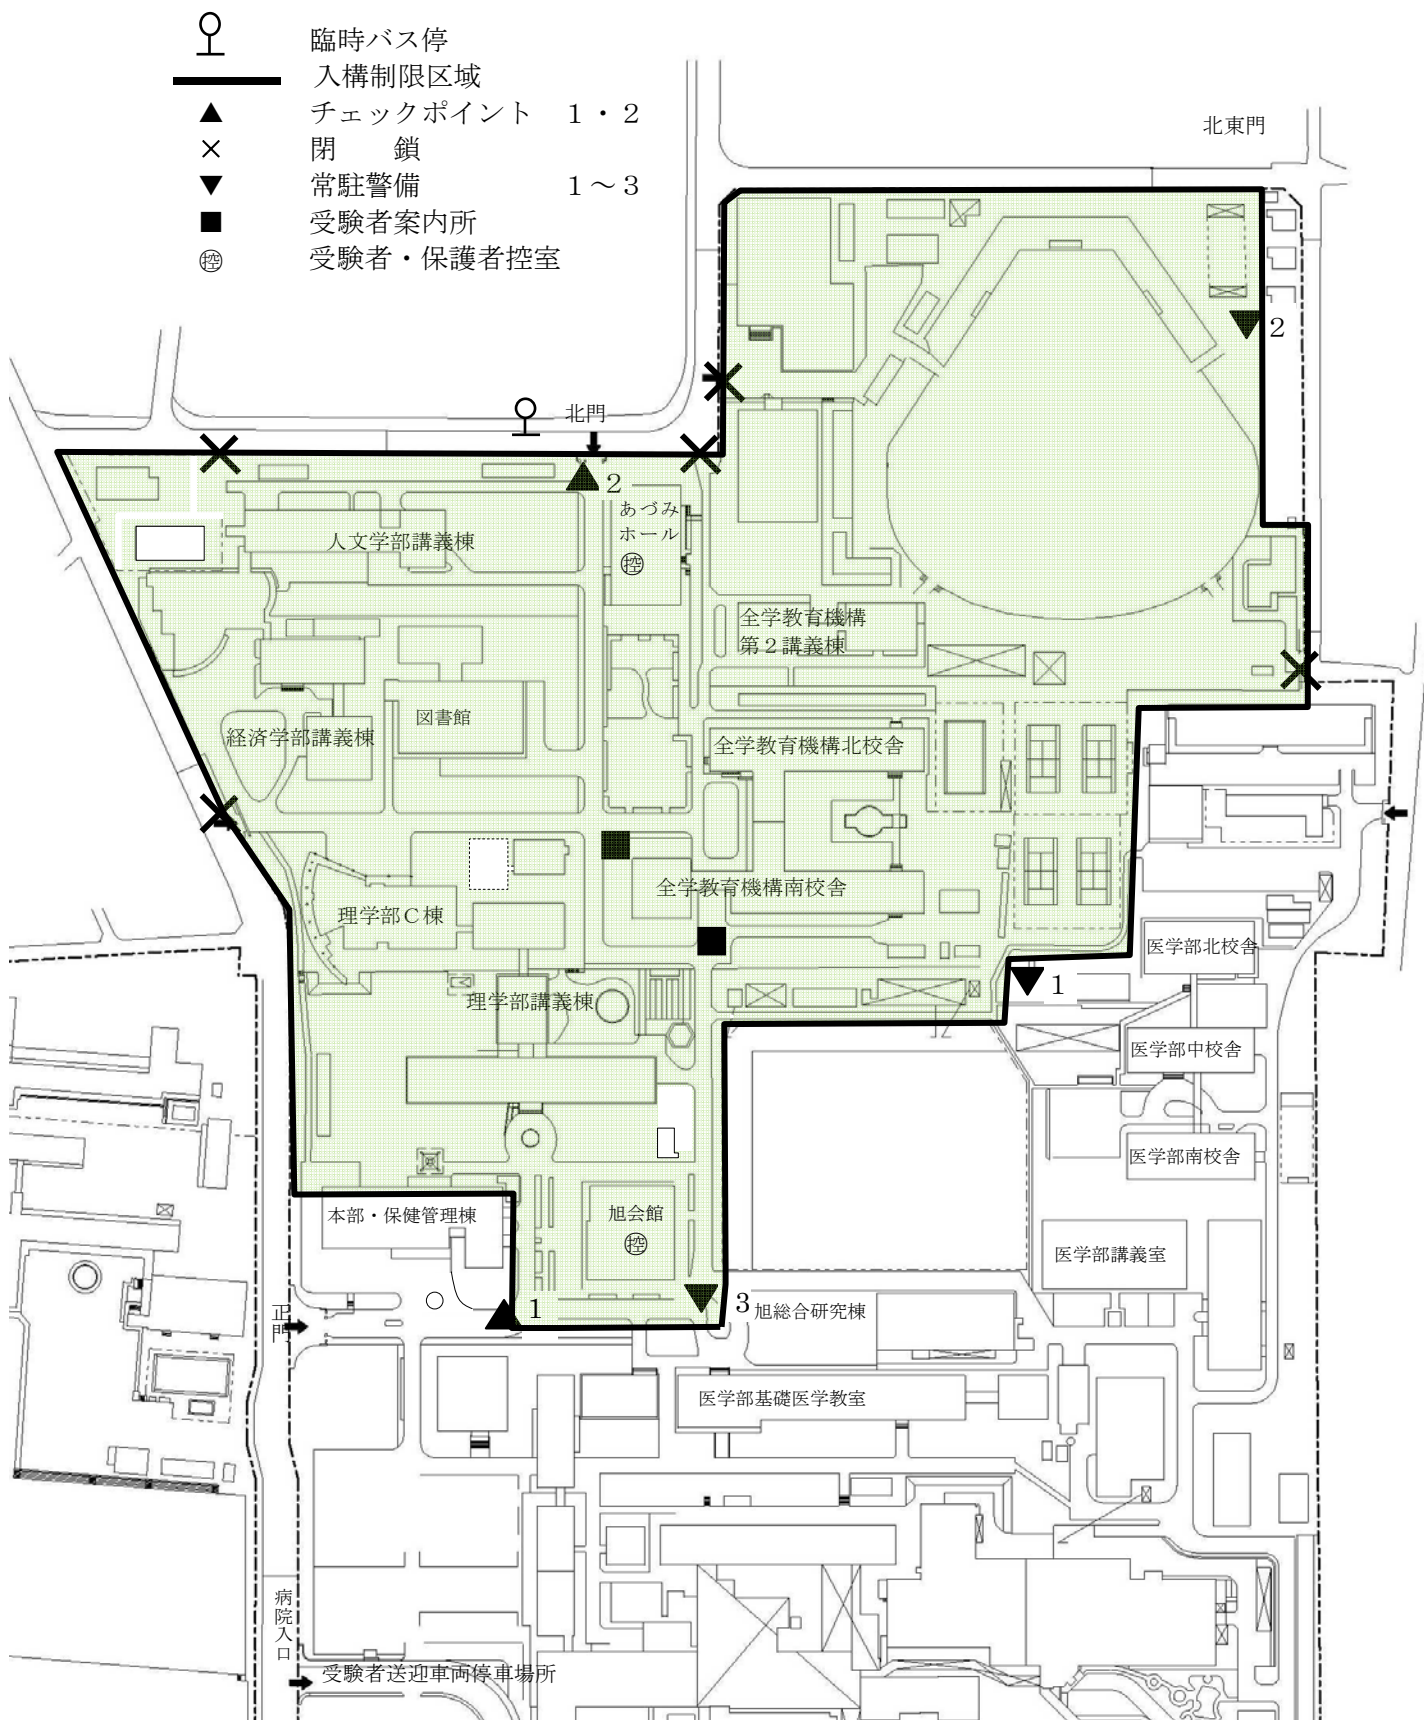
臨時バス停
入構制限区域
▲ チェックポイント　1・2
× 閉　鎖
▼ 常駐警備　1～3
■ 受験者案内所
㊍ 受験者・保護者控室

北東門
2
北門
2
あづみホール
控
人文学部講義棟
全学教育機構第2講義棟
図書館
経済学部講義棟
全学教育機構北校舎
全学教育機構南校舎
理学部C棟
医学部北校舎
1
理学部講義棟
医学部中校舎
医学部南校舎
本部・保健管理棟
旭会館
控
医学部講義室
1
3
旭総合研究棟
正門
医学部基礎医学教室
病院入口
受験者送迎車両停車場所